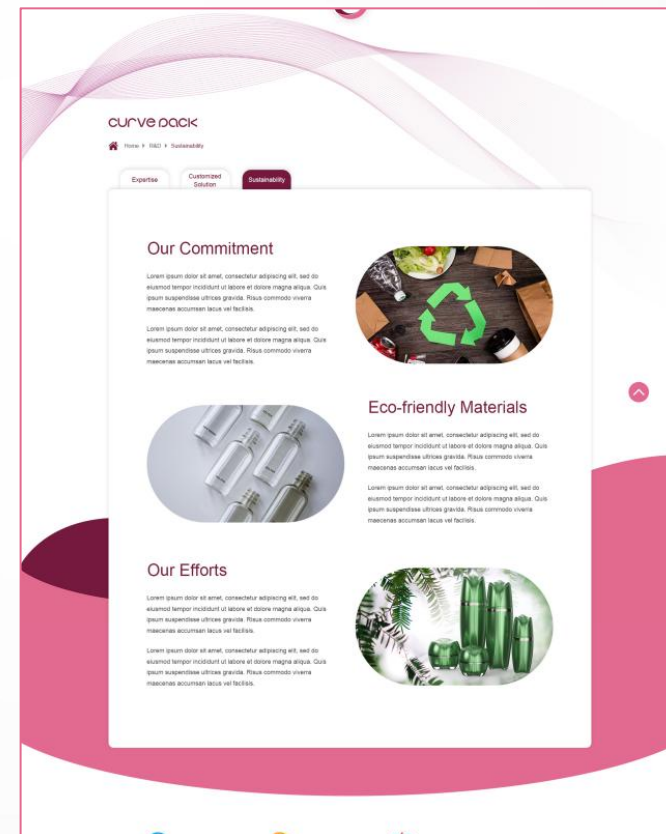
curve pack

Home ▸ R&D ▸ Sustainability

Expertise

Customized Solution

Sustainability

Our Commitment

Lorem ipsum dolor sit amet, consectetur adipiscing elit, sed do eiusmod tempor incididunt ut labore et dolore magna aliqua. Quis ipsum suspendisse ultrices gravida. Risus commodo viverra maecenas accumsan lacus vel facilisis.

Lorem ipsum dolor sit amet, consectetur adipiscing elit, sed do eiusmod tempor incididunt ut labore et dolore magna aliqua. Quis ipsum suspendisse ultrices gravida. Risus commodo viverra maecenas accumsan lacus vel facilisis.

Eco-friendly Materials

Lorem ipsum dolor sit amet, consectetur adipiscing elit, sed do eiusmod tempor incididunt ut labore et dolore magna aliqua. Quis ipsum suspendisse ultrices gravida. Risus commodo viverra maecenas accumsan lacus vel facilisis.

Lorem ipsum dolor sit amet, consectetur adipiscing elit, sed do eiusmod tempor incididunt ut labore et dolore magna aliqua. Quis ipsum suspendisse ultrices gravida. Risus commodo viverra maecenas accumsan lacus vel facilisis.

Our Efforts

Lorem ipsum dolor sit amet, consectetur adipiscing elit, sed do eiusmod tempor incididunt ut labore et dolore magna aliqua. Quis ipsum suspendisse ultrices gravida. Risus commodo viverra maecenas accumsan lacus vel facilisis.

Lorem ipsum dolor sit amet, consectetur adipiscing elit, sed do eiusmod tempor incididunt ut labore et dolore magna aliqua. Quis ipsum suspendisse ultrices gravida. Risus commodo viverra maecenas accumsan lacus vel facilisis.